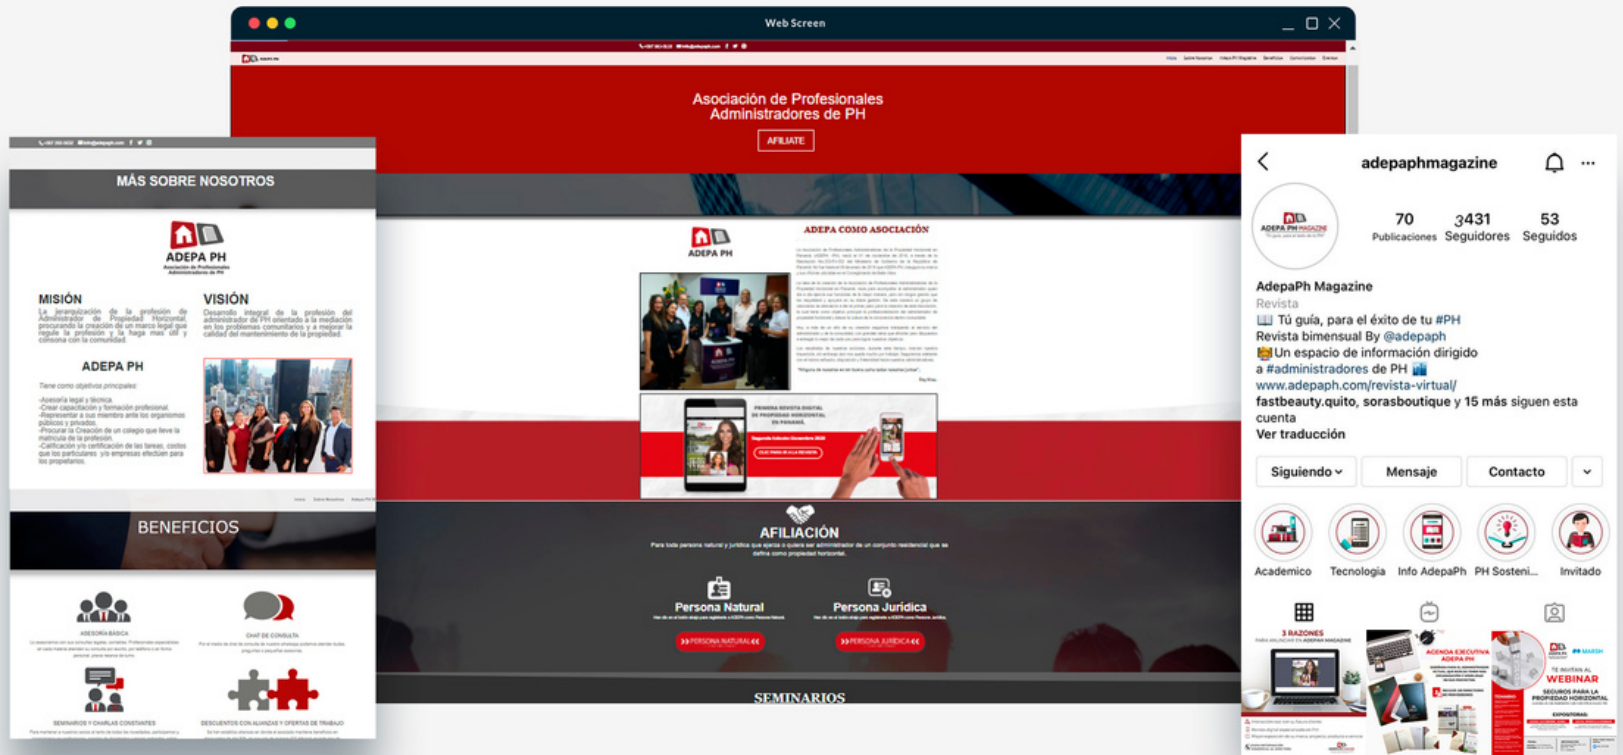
Web Screen

Asociación de Profesionales Administradores de PH

AFILIATE

ADEPA PH

ADEPA COMO ASOCIACIÓN

AFILIACIÓN

Para toda persona natural y jurídica que ejerza o quiera ser administrador de un conjunto residencial que se defina como propiedad horizontal.

Persona Natural

Persona Jurídica

PERSONA NATURAL

PERSONA JURÍDICA

SEMINARIOS

MÁS SOBRE NOSOTROS

ADEPA PH

Asociación de Profesionales Administradores de PH

MISIÓN

La jerarquización de la profesión de Administrador de Propiedad Horizontal, procurando la creación de un marco legal que regule la profesión y la haga más útil y consona con la comunidad.

VISIÓN

Desarrollo integral de la profesión del administrador de PH orientado a la mediación en los problemas comunitarios y a mejorar la calidad del mantenimiento de la propiedad.

ADEPA PH

Tiene como objetivos principales:

-Asesoría legal y técnica.
-Crear capacitación y formación profesional.
-Representar a sus miembros ante los organismos públicos y privados.
-Procurar la Creación de un colegio que lleve la matrícula de la profesión.
-Calificación y/o certificación de las tareas, costos que los particulares y/o empresas efectúen para los propietarios.

BENEFICIOS

ASESORÍA BÁSICA

CHAT DE CONSULTA

SEMINARIOS Y CHARLAS CONSTANTES

DESCUENTOS CON ALIANZAS Y OFERTAS DE TRABAJO

adepaphmagazine

70 Publicaciones

3431 Seguidores

53 Seguidos

AdepaPh Magazine
Revista
📖 Tú guía, para el éxito de tu #PH
Revista bimensual By @adepaph
Un espacio de información dirigido a #administradores de PH
www.adepaph.com/revista-virtual/
fastbeauty.quito, sorasboutique y 15 más siguen esta cuenta
Ver traducción

Siguiendo

Mensaje

Contacto

Academico

Tecnologia

Info AdepaPh

PH Sosteni...

Invitado

3 RAZONES

AGENDA EJECUTIVA ADEPA PH

WEBINAR